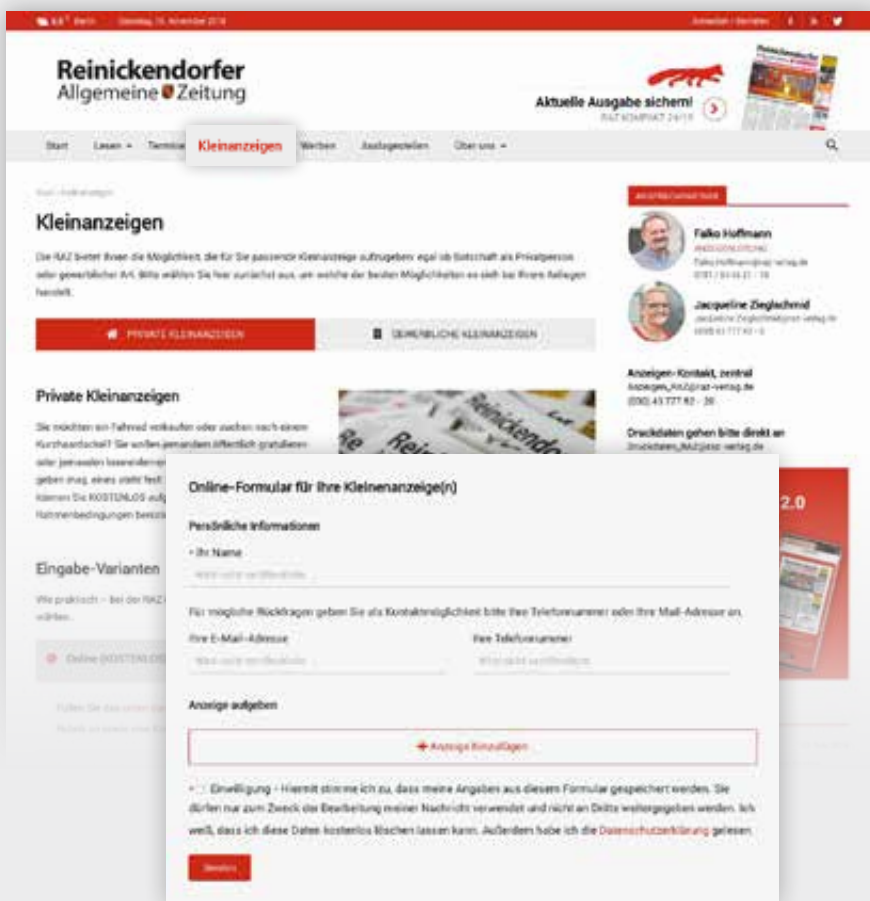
Reinickendorfer Allgemeine Zeitung

Aktuelle Ausgabe sichern!

Start Lesen Termine Kleinanzeigen Werben Auslagestellen Über uns

Kleinanzeigen

Die RAZ bietet Ihnen die Möglichkeit, die für Sie passende Kleinanzeige aufzugeben: egal ob Botschaft als Privatperson oder gewerblicher Art. Bitte wählen Sie hier zunächst aus, um welche der beiden Möglichkeiten es sich bei Ihrem Anliegen handelt.

PRIVATE KLEINANZEIGEN | GEWERBLICHE KLEINANZEIGEN

Private Kleinanzeigen

Sie möchten ein Fahrrad verkaufen oder suchen nach einem Kunsthandschuh? Sie wollen jemandem öffentlich gratulieren oder jemanden kennenlernen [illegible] geben mag, eines steht fest: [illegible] können Sie KOSTENLOS aufg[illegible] Rahmenbedingungen beacht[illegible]

Eingabe-Varianten

Wie praktisch – bei der RAZ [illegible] wählen.

Online (KOSTENLOS) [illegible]

Falko Hoffmann
ANZEIGENLEITUNG

Jacqueline Zieglschmid

Anzeigen-Kontakt, zentral
(030) 43 777 82 - 20

Druckdaten gehen bitte direkt an

2.0

Online-Formular für Ihre Kleinenanzeige(n)

Persönliche Informationen

• Ihr Name

Für mögliche Rückfragen geben Sie als Kontaktmöglichkeit bitte Ihre Telefonnummer oder Ihre Mail-Adresse an.

Ihre E-Mail-Adresse | Ihre Telefonnummer

Anzeige aufgeben

+ Anzeige hinzufügen

Einwilligung - Hiermit stimme ich zu, dass meine Angaben aus diesem Formular gespeichert werden. Sie dürfen nur zum Zweck der Bearbeitung meiner Nachricht verwendet und nicht an Dritte weitergegeben werden. Ich weiß, dass ich diese Daten kostenlos löschen lassen kann. Außerdem habe ich die Datenschutzerklärung gelesen.

Senden